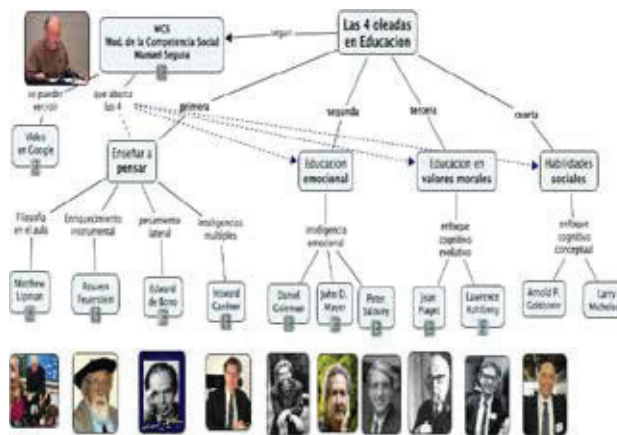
Las 4 oleadas en Educacion

seguir

MCS
Mod. de la Competencia Social
Manuel Segura

se puede ver

Video en Google

que abarca las 4

primera

segunda

tercera

cuarta

Enseñar a pensar

Educacion emocional

Educacion en valores morales

Habilidades sociales

Filosofia en el aula

Enriquecimiento instrumental

pensamiento lateral

inteligencias multiples

inteligencia emocional

enfoque cognitivo evolutivo

enfoque cognitivo conceptual

Matthew Lipman

Reuven Feuerstein

Edward de Bono

Howard Gardner

Daniel Goleman

John D. Mayer

Peter Salovey

Jean Piaget

Lawrence Kohlberg

Arnold P. Goldstein

Larry Michelson